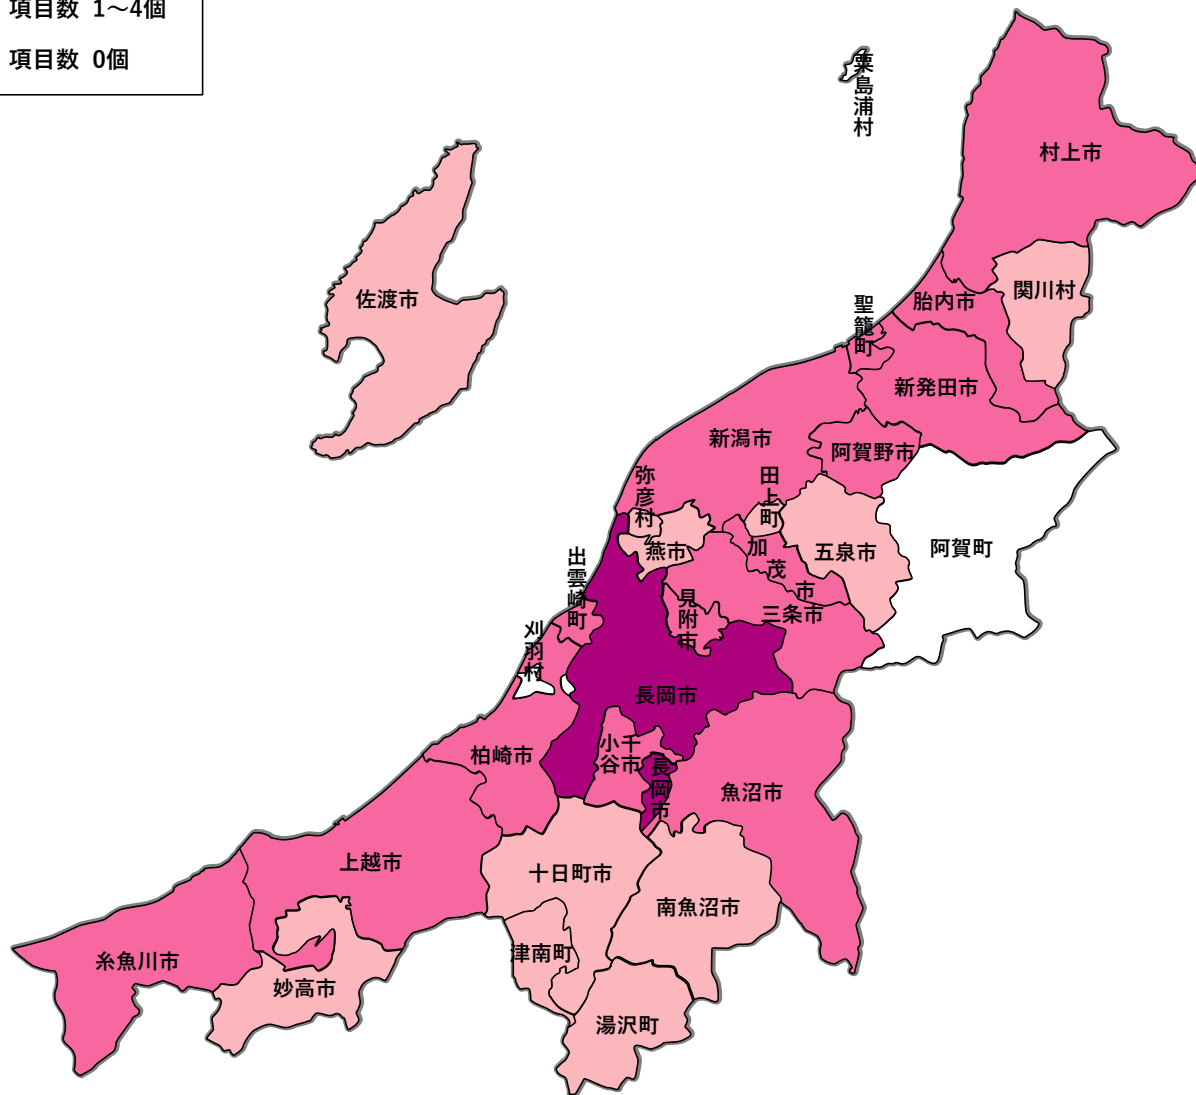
項目数 1～4個

項目数 0個

粟島浦村

村上市

関川村

胎内市

聖籠町

佐渡市

新発田市

新潟市

阿賀野市

弥彦村

田上町

燕市

加茂市

五泉市

阿賀町

出雲崎町

見附市

三条市

刈羽村

長岡市

柏崎市

小千谷市

長岡市

魚沼市

上越市

十日町市

南魚沼市

津南町

糸魚川市

妙高市

湯沢町